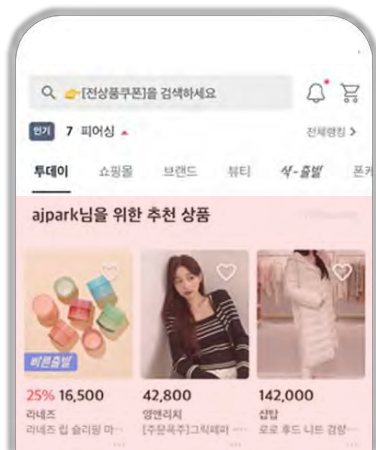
[전상품쿠폰]을 검색하세요

인기 7 피어싱

전체랭킹 >

투데이 쇼핑몰 브랜드 뷰티 식-출발 폰케

ajpark님을 위한 추천 상품

빠른출발

25% 16,500
라네즈
라네즈 립 슬리핑 마

42,800
영앤리치
[주문폭주]그릭페퍼

142,000
심탑
로로 후드 니트 경량